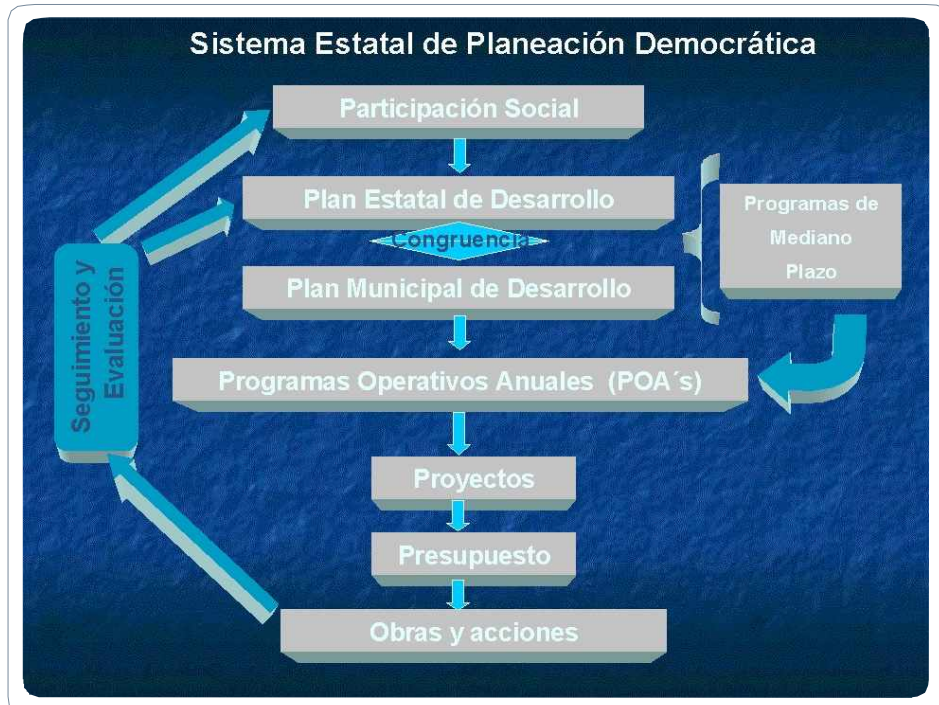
Sistema Estatal de Planeación Democrática

Participación Social

Plan Estatal de Desarrollo

Congruencia

Plan Municipal de Desarrollo

Programas de Mediano Plazo

Seguimiento y Evaluación

Programas Operativos Anuales (POA´s)

Proyectos

Presupuesto

Obras y acciones